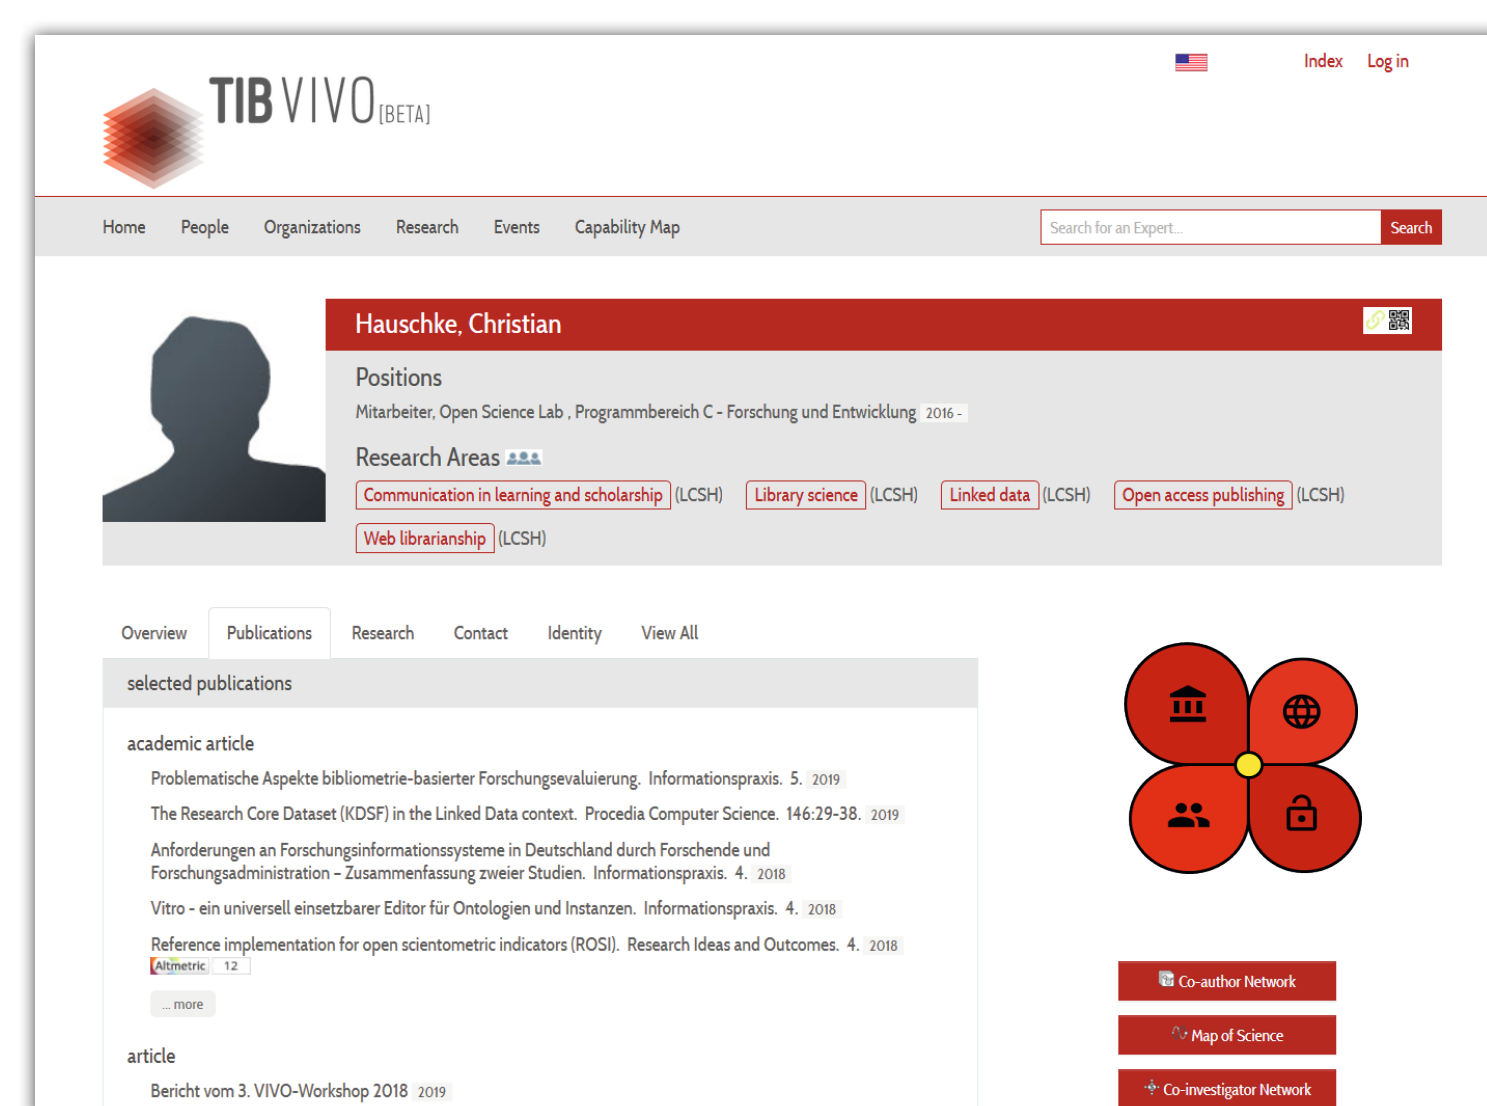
TIB VIVO [BETA]

Index Log in

Home People Organizations Research Events Capability Map

Search for an Expert... Search

Hauschke, Christian

Positions

Mitarbeiter, Open Science Lab , Programmbereich C - Forschung und Entwicklung 2016 -

Research Areas

Communication in learning and scholarship (LCSH) Library science (LCSH) Linked data (LCSH) Open access publishing (LCSH) Web librarianship (LCSH)

Overview Publications Research Contact Identity View All

selected publications

academic article

Problematische Aspekte bibliometrie-basierter Forschungsevaluierung. Informationspraxis. 5. 2019

The Research Core Dataset (KDSF) in the Linked Data context. Procedia Computer Science. 146:29-38. 2019

Anforderungen an Forschungsinformationssysteme in Deutschland durch Forschende und Forschungsadministration – Zusammenfassung zweier Studien. Informationspraxis. 4. 2018

Vitro - ein universell einsetzbarer Editor für Ontologien und Instanzen. Informationspraxis. 4. 2018

Reference implementation for open scientometric indicators (ROSI). Research Ideas and Outcomes. 4. 2018

Altmetric 12

... more

article

Bericht vom 3. VIVO-Workshop 2018 2019

Co-author Network

Map of Science

Co-investigator Network